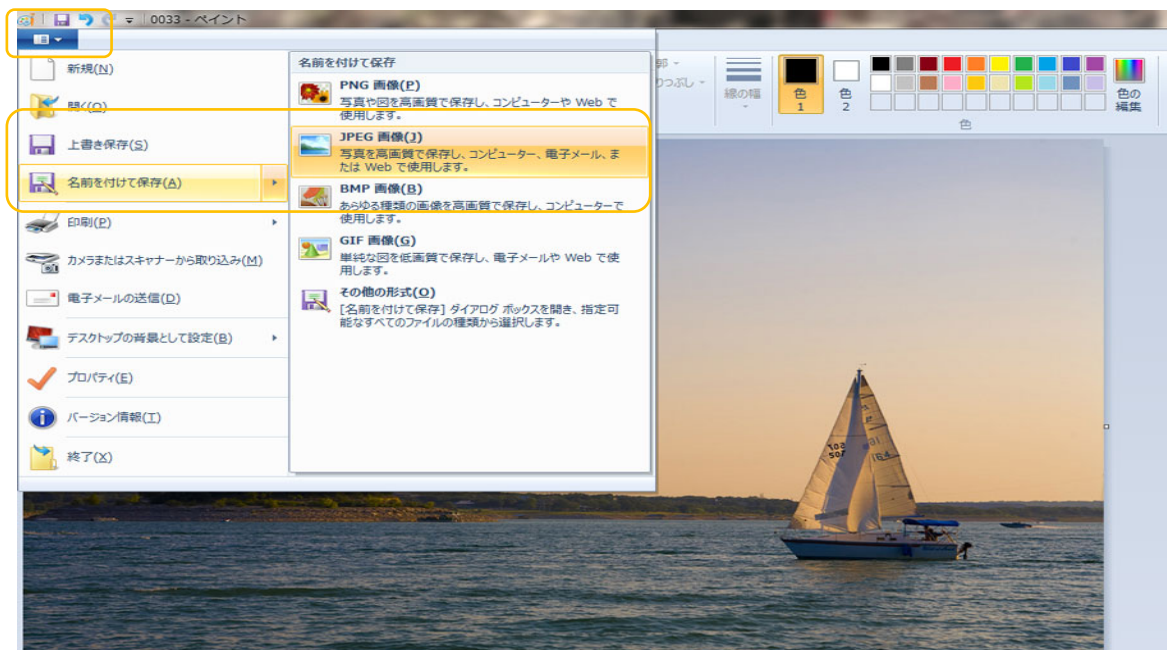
0033 - ペイント

新規(N)

開く(O)

上書き保存(S)

名前を付けて保存(A)

印刷(P)

カメラまたはスキャナーから取り込み(M)

電子メールの送信(D)

デスクトップの背景として設定(B)

プロパティ(E)

バージョン情報(T)

終了(X)

名前を付けて保存

PNG 画像(P)
写真や図を高画質で保存し、コンピューターや Web で使用します。

JPEG 画像(J)
写真を高画質で保存し、コンピューター、電子メール、または Web で使用します。

BMP 画像(B)
あらゆる種類の画像を高画質で保存し、コンピューターで使用します。

GIF 画像(G)
単純な図を低画質で保存し、電子メールや Web で使用します。

その他の形式(O)
[名前を付けて保存] ダイアログ ボックスを開き、指定可能なすべてのファイルの種類から選択します。

線の幅

色 1

色 2

色の編集

色